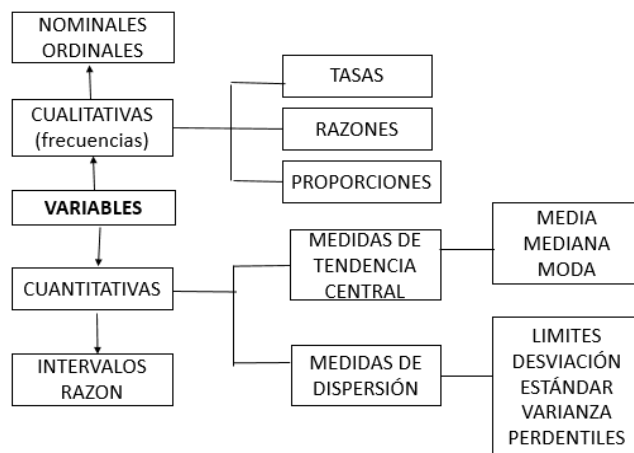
NOMINALES
ORDINALES

CUALITATIVAS
(frecuencias)

TASAS

RAZONES

PROPORCIONES

VARIABLES

CUANTITATIVAS

MEDIDAS DE
TENDENCIA
CENTRAL

MEDIA
MEDIANA
MODA

INTERVALOS
RAZON

MEDIDAS DE
DISPERSIÓN

LIMITES
DESVIACIÓN
ESTÁNDAR
VARIANZA
PERDENTILES